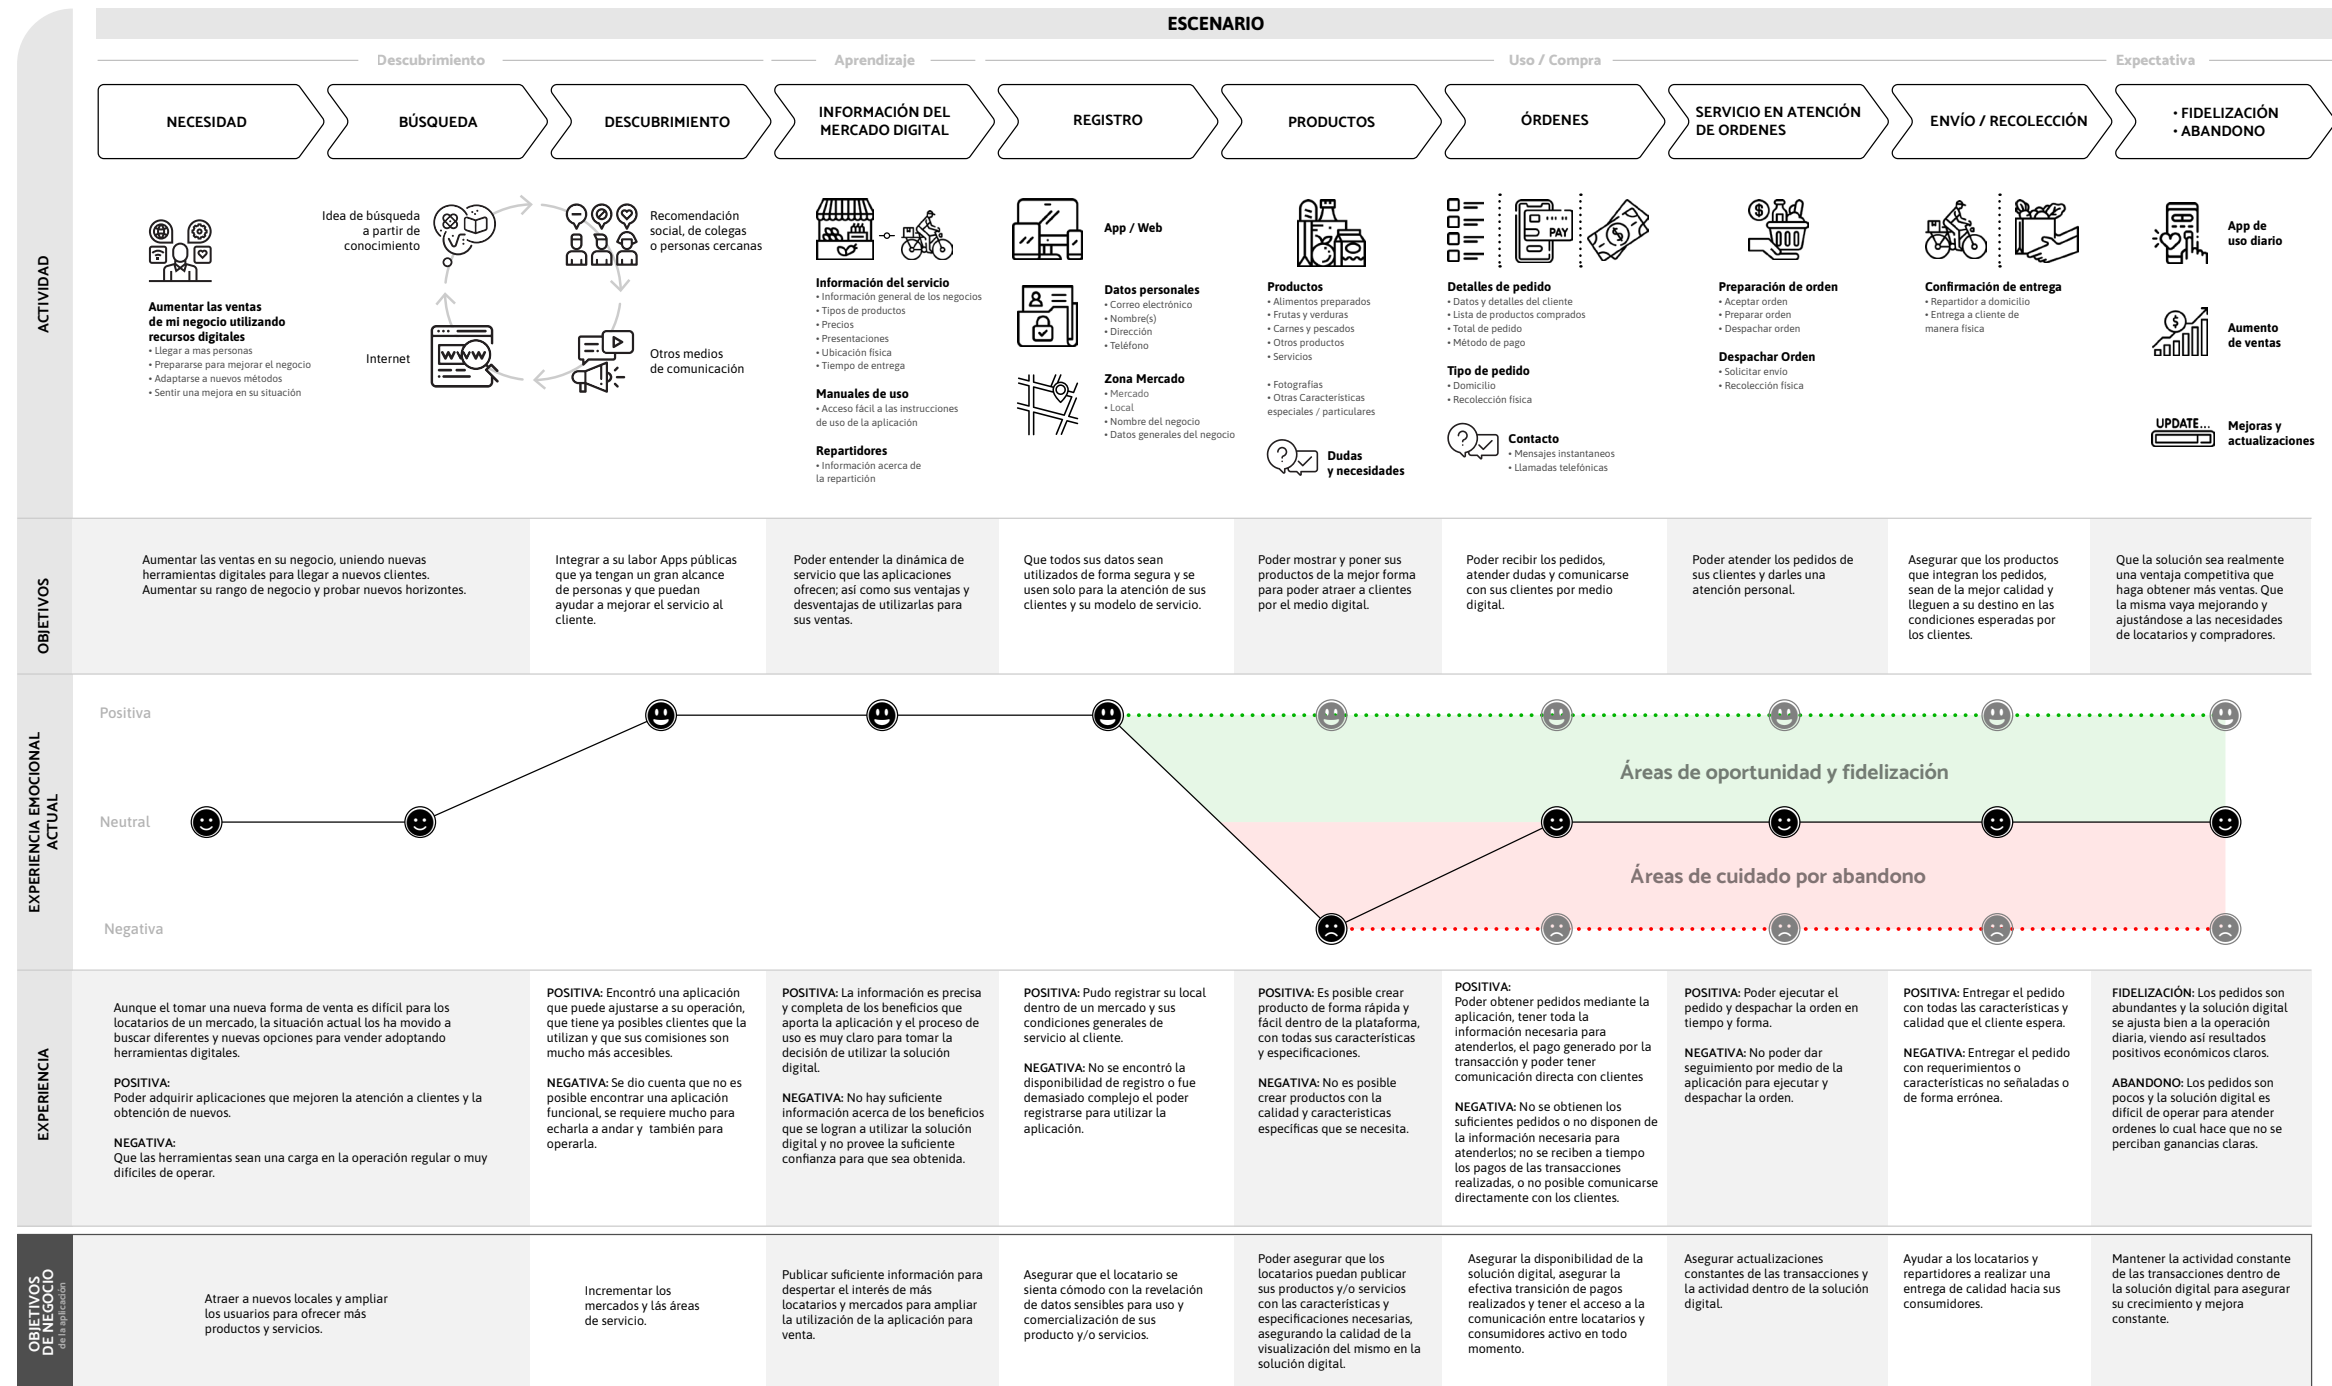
ESCENARIO

Descubrimiento — Aprendizaje — Uso / Compra — Expectativa

NECESIDAD | BÚSQUEDA | DESCUBRIMIENTO | INFORMACIÓN DEL MERCADO DIGITAL | REGISTRO | PRODUCTOS | ÓRDENES | SERVICIO EN ATENCIÓN DE ORDENES | ENVÍO / RECOLECCIÓN | • FIDELIZACIÓN • ABANDONO

ACTIVIDAD

Aumentar las ventas de mi negocio utilizando recursos digitales
• Llegar a mas personas
• Prepararse para mejorar el negocio
• Adaptarse a nuevos métodos
• Sentir una mejora en su situación

Idea de búsqueda a partir de conocimiento

Recomendación social, de colegas o personas cercanas

Internet

Otros medios de comunicación

Información del servicio
• Información general de los negocios
• Tipos de productos
• Precios
• Presentaciones
• Ubicación física
• Tiempo de entrega

Manuales de uso
• Acceso fácil a las instrucciones de uso de la aplicación

Repartidores
• Información acerca de la repartición

App / Web

Datos personales
• Correo electrónico
• Nombre(s)
• Dirección
• Teléfono

Zona Mercado
• Mercado
• Local
• Nombre del negocio
• Datos generales del negocio

Productos
• Alimentos preparados
• Frutas y verduras
• Carnes y pescados
• Otros productos
• Servicios

• Fotografías
• Otras Características especiales / particulares

Dudas y necesidades

PAY

Detalles de pedido
• Datos y detalles del cliente
• Lista de productos comprados
• Total de pedido
• Método de pago

Tipo de pedido
• Domicilio
• Recolección física

Contacto
• Mensajes instantaneos
• Llamadas telefónicas

Preparación de orden
• Aceptar orden
• Preparar orden
• Despachar orden

Despachar Orden
• Solicitar envío
• Recolección física

Confirmación de entrega
• Repartidor a domicilio
• Entrega a cliente de manera física

App de uso diario

Aumento de ventas

UPDATE...

Mejoras y actualizaciones

OBJETIVOS

Aumentar las ventas en su negocio, uniendo nuevas herramientas digitales para llegar a nuevos clientes. Aumentar su rango de negocio y probar nuevos horizontes.

Integrar a su labor Apps públicas que ya tengan un gran alcance de personas y que puedan ayudar a mejorar el servicio al cliente.

Poder entender la dinámica de servicio que las aplicaciones ofrecen; así como sus ventajas y desventajas de utilizarlas para sus ventas.

Que todos sus datos sean utilizados de forma segura y se usen solo para la atención de sus clientes y su modelo de servicio.

Poder mostrar y poner sus productos de la mejor forma para poder atraer a clientes por el medio digital.

Poder recibir los pedidos, atender dudas y comunicarse con sus clientes por medio digital.

Poder atender los pedidos de sus clientes y darles una atención personal.

Asegurar que los productos que integran los pedidos, sean de la mejor calidad y lleguen a su destino en las condiciones esperadas por los clientes.

Que la solución sea realmente una ventaja competitiva que haga obtener más ventas. Que la misma vaya mejorando y ajustándose a las necesidades de locatarios y compradores.

EXPERIENCIA EMOCIONAL ACTUAL

Positiva

Neutral

Negativa

Áreas de oportunidad y fidelización

Áreas de cuidado por abandono

EXPERIENCIA

Aunque el tomar una nueva forma de venta es difícil para los locatarios de un mercado, la situación actual los ha movido a buscar diferentes y nuevas opciones para vender adoptando herramientas digitales.

POSITIVA:
Poder adquirir aplicaciones que mejoren la atención a clientes y la obtención de nuevos.

NEGATIVA:
Que las herramientas sean una carga en la operación regular o muy difíciles de operar.

POSITIVA: Encontró una aplicación que puede ajustarse a su operación, que tiene ya posibles clientes que la utilizan y que sus comisiones son mucho más accesibles.

NEGATIVA: Se dio cuenta que no es posible encontrar una aplicación funcional, se requiere mucho para echarla a andar y también para operarla.

POSITIVA: La información es precisa y completa de los beneficios que aporta la aplicación y el proceso de uso es muy claro para tomar la decisión de utilizar la solución digital.

NEGATIVA: No hay suficiente información acerca de los beneficios que se logran a utilizar la solución digital y no provee la suficiente confianza para que sea obtenida.

POSITIVA: Pudo registrar su local dentro de un mercado y sus condiciones generales de servicio al cliente.

NEGATIVA: No se encontró la disponibilidad de registro o fue demasiado complejo el poder registrarse para utilizar la aplicación.

POSITIVA: Es posible crear producto de forma rápida y fácil dentro de la plataforma, con todas sus características y especificaciones.

NEGATIVA: No es posible crear productos con la calidad y características específicas que se necesita.

POSITIVA:
Poder obtener pedidos mediante la aplicación, tener toda la información necesaria para atenderlos, el pago generado por la transacción y poder tener comunicación directa con clientes

NEGATIVA: No se obtienen los suficientes pedidos o no disponen de la información necesaria para atenderlos; no se reciben a tiempo los pagos de las transacciones realizadas, o no posible comunicarse directamente con los clientes.

POSITIVA: Poder ejecutar el pedido y despachar la orden en tiempo y forma.

NEGATIVA: No poder dar seguimiento por medio de la aplicación para ejecutar y despachar la orden.

POSITIVA: Entregar el pedido con todas las características y calidad que el cliente espera.

NEGATIVA: Entregar el pedido con requerimientos o características no señaladas o de forma errónea.

FIDELIZACIÓN: Los pedidos son abundantes y la solución digital se ajusta bien a la operación diaria, viendo así resultados positivos económicos claros.

ABANDONO: Los pedidos son pocos y la solución digital es difícil de operar para atender ordenes lo cual hace que no se perciban ganancias claras.

OBJETIVOS DE NEGOCIO de la aplicación

Atraer a nuevos locales y ampliar los usuarios para ofrecer más productos y servicios.

Incrementar los mercados y lás áreas de servicio.

Publicar suficiente información para despertar el interés de más locatarios y mercados para ampliar la utilización de la aplicación para venta.

Asegurar que el locatario se sienta cómodo con la revelación de datos sensibles para uso y comercialización de sus producto y/o servicios.

Poder asegurar que los locatarios puedan publicar sus productos y/o servicios con las características y especificaciones necesarias, asegurando la calidad de la visualización del mismo en la solución digital.

Asegurar la disponibilidad de la solución digital, asegurar la efectiva transición de pagos realizados y tener el acceso a la comunicación entre locatarios y consumidores activo en todo momento.

Asegurar actualizaciones constantes de las transacciones y la actividad dentro de la solución digital.

Ayudar a los locatarios y repartidores a realizar una entrega de calidad hacia sus consumidores.

Mantener la actividad constante de las transacciones dentro de la solución digital para asegurar su crecimiento y mejora constante.